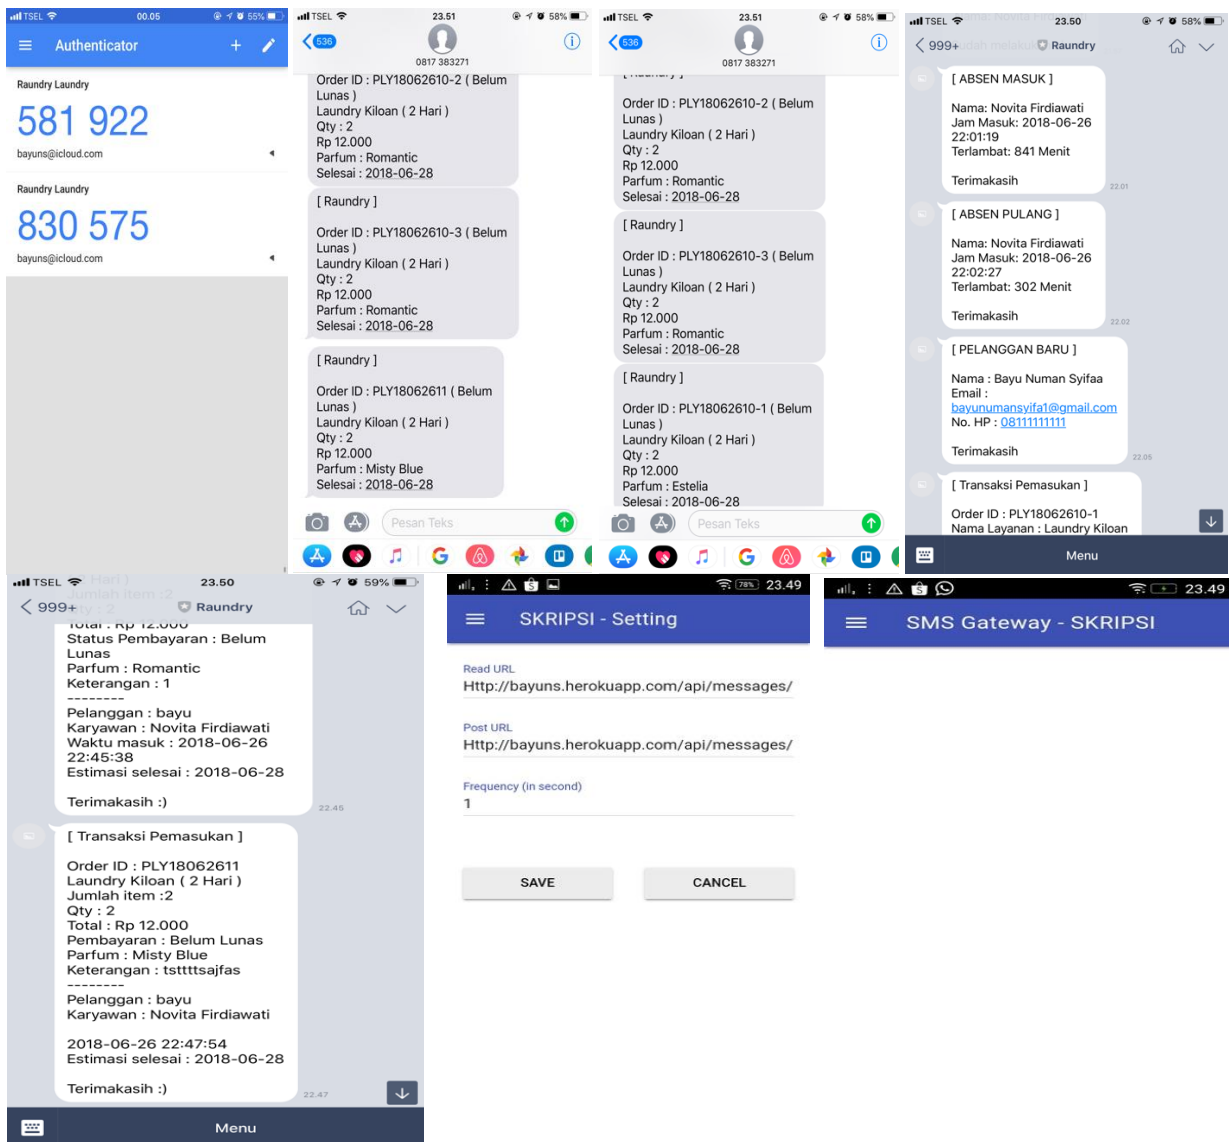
TSEL 00.05 55%
Authenticator
Raundry Laundry
581 922
bayuns@icloud.com
Raundry Laundry
830 575
bayuns@icloud.com

TSEL 23.51 58%
536
0817 383271
Order ID : PLY18062610-2 ( Belum Lunas )
Laundry Kiloan ( 2 Hari )
Qty : 2
Rp 12.000
Parfum : Romantic
Selesai : 2018-06-28

[ Raundry ]

Order ID : PLY18062610-3 ( Belum Lunas )
Laundry Kiloan ( 2 Hari )
Qty : 2
Rp 12.000
Parfum : Romantic
Selesai : 2018-06-28

[ Raundry ]

Order ID : PLY18062611 ( Belum Lunas )
Laundry Kiloan ( 2 Hari )
Qty : 2
Rp 12.000
Parfum : Misty Blue
Selesai : 2018-06-28
Pesan Teks

TSEL 23.51 58%
536
0817 383271
Order ID : PLY18062610-2 ( Belum Lunas )
Laundry Kiloan ( 2 Hari )
Qty : 2
Rp 12.000
Parfum : Romantic
Selesai : 2018-06-28

[ Raundry ]

Order ID : PLY18062610-3 ( Belum Lunas )
Laundry Kiloan ( 2 Hari )
Qty : 2
Rp 12.000
Parfum : Romantic
Selesai : 2018-06-28

[ Raundry ]

Order ID : PLY18062610-1 ( Belum Lunas )
Laundry Kiloan ( 2 Hari )
Qty : 2
Rp 12.000
Parfum : Estelia
Selesai : 2018-06-28
Pesan Teks

TSEL 23.50 58%
999+ Raundry
[ ABSEN MASUK ]

Nama: Novita Firdiawati
Jam Masuk: 2018-06-26 22:01:19
Terlambat: 841 Menit

Terimakasih
22.01
[ ABSEN PULANG ]

Nama: Novita Firdiawati
Jam Masuk: 2018-06-26 22:02:27
Terlambat: 302 Menit

Terimakasih
22.02
[ PELANGGAN BARU ]

Nama : Bayu Numan Syifaa
Email : bayunumansyifa1@gmail.com
No. HP : 08111111111

Terimakasih
22.05
[ Transaksi Pemasukan ]

Order ID : PLY18062610-1
Nama Layanan : Laundry Kiloan
Menu

TSEL 23.50 59%
999+ Raundry
Status Pembayaran : Belum Lunas
Parfum : Romantic
Keterangan : 1
--------
Pelanggan : bayu
Karyawan : Novita Firdiawati
Waktu masuk : 2018-06-26 22:45:38
Estimasi selesai : 2018-06-28

Terimakasih :)
22.46
[ Transaksi Pemasukan ]

Order ID : PLY18062611
Laundry Kiloan ( 2 Hari )
Jumlah item :2
Qty : 2
Total : Rp 12.000
Pembayaran : Belum Lunas
Parfum : Misty Blue
Keterangan : tsttttsajfas
--------
Pelanggan : bayu
Karyawan : Novita Firdiawati

2018-06-26 22:47:54
Estimasi selesai : 2018-06-28

Terimakasih :)
22.47
Menu

78% 23.49
SKRIPSI - Setting
Read URL
Http://bayuns.herokuapp.com/api/messages/
Post URL
Http://bayuns.herokuapp.com/api/messages/
Frequency (in second)
1
SAVE
CANCEL

23.49
SMS Gateway - SKRIPSI